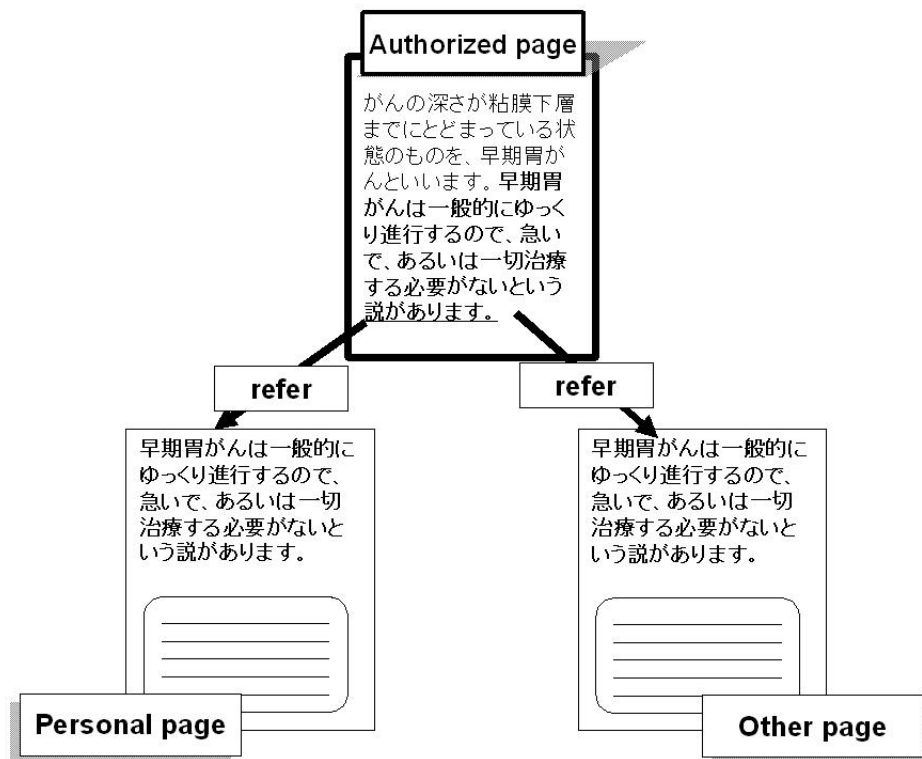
Authorized page

がんの深さが粘膜下層までにとどまっている状態のものを、早期胃がんといいます。早期胃がんは一般的にゆっくり進行するので、急いで、あるいは一切治療する必要がないという説があります。

refer

refer

早期胃がんは一般的にゆっくり進行するので、急いで、あるいは一切治療する必要がないという説があります。

早期胃がんは一般的にゆっくり進行するので、急いで、あるいは一切治療する必要がないという説があります。

Personal page

Other page